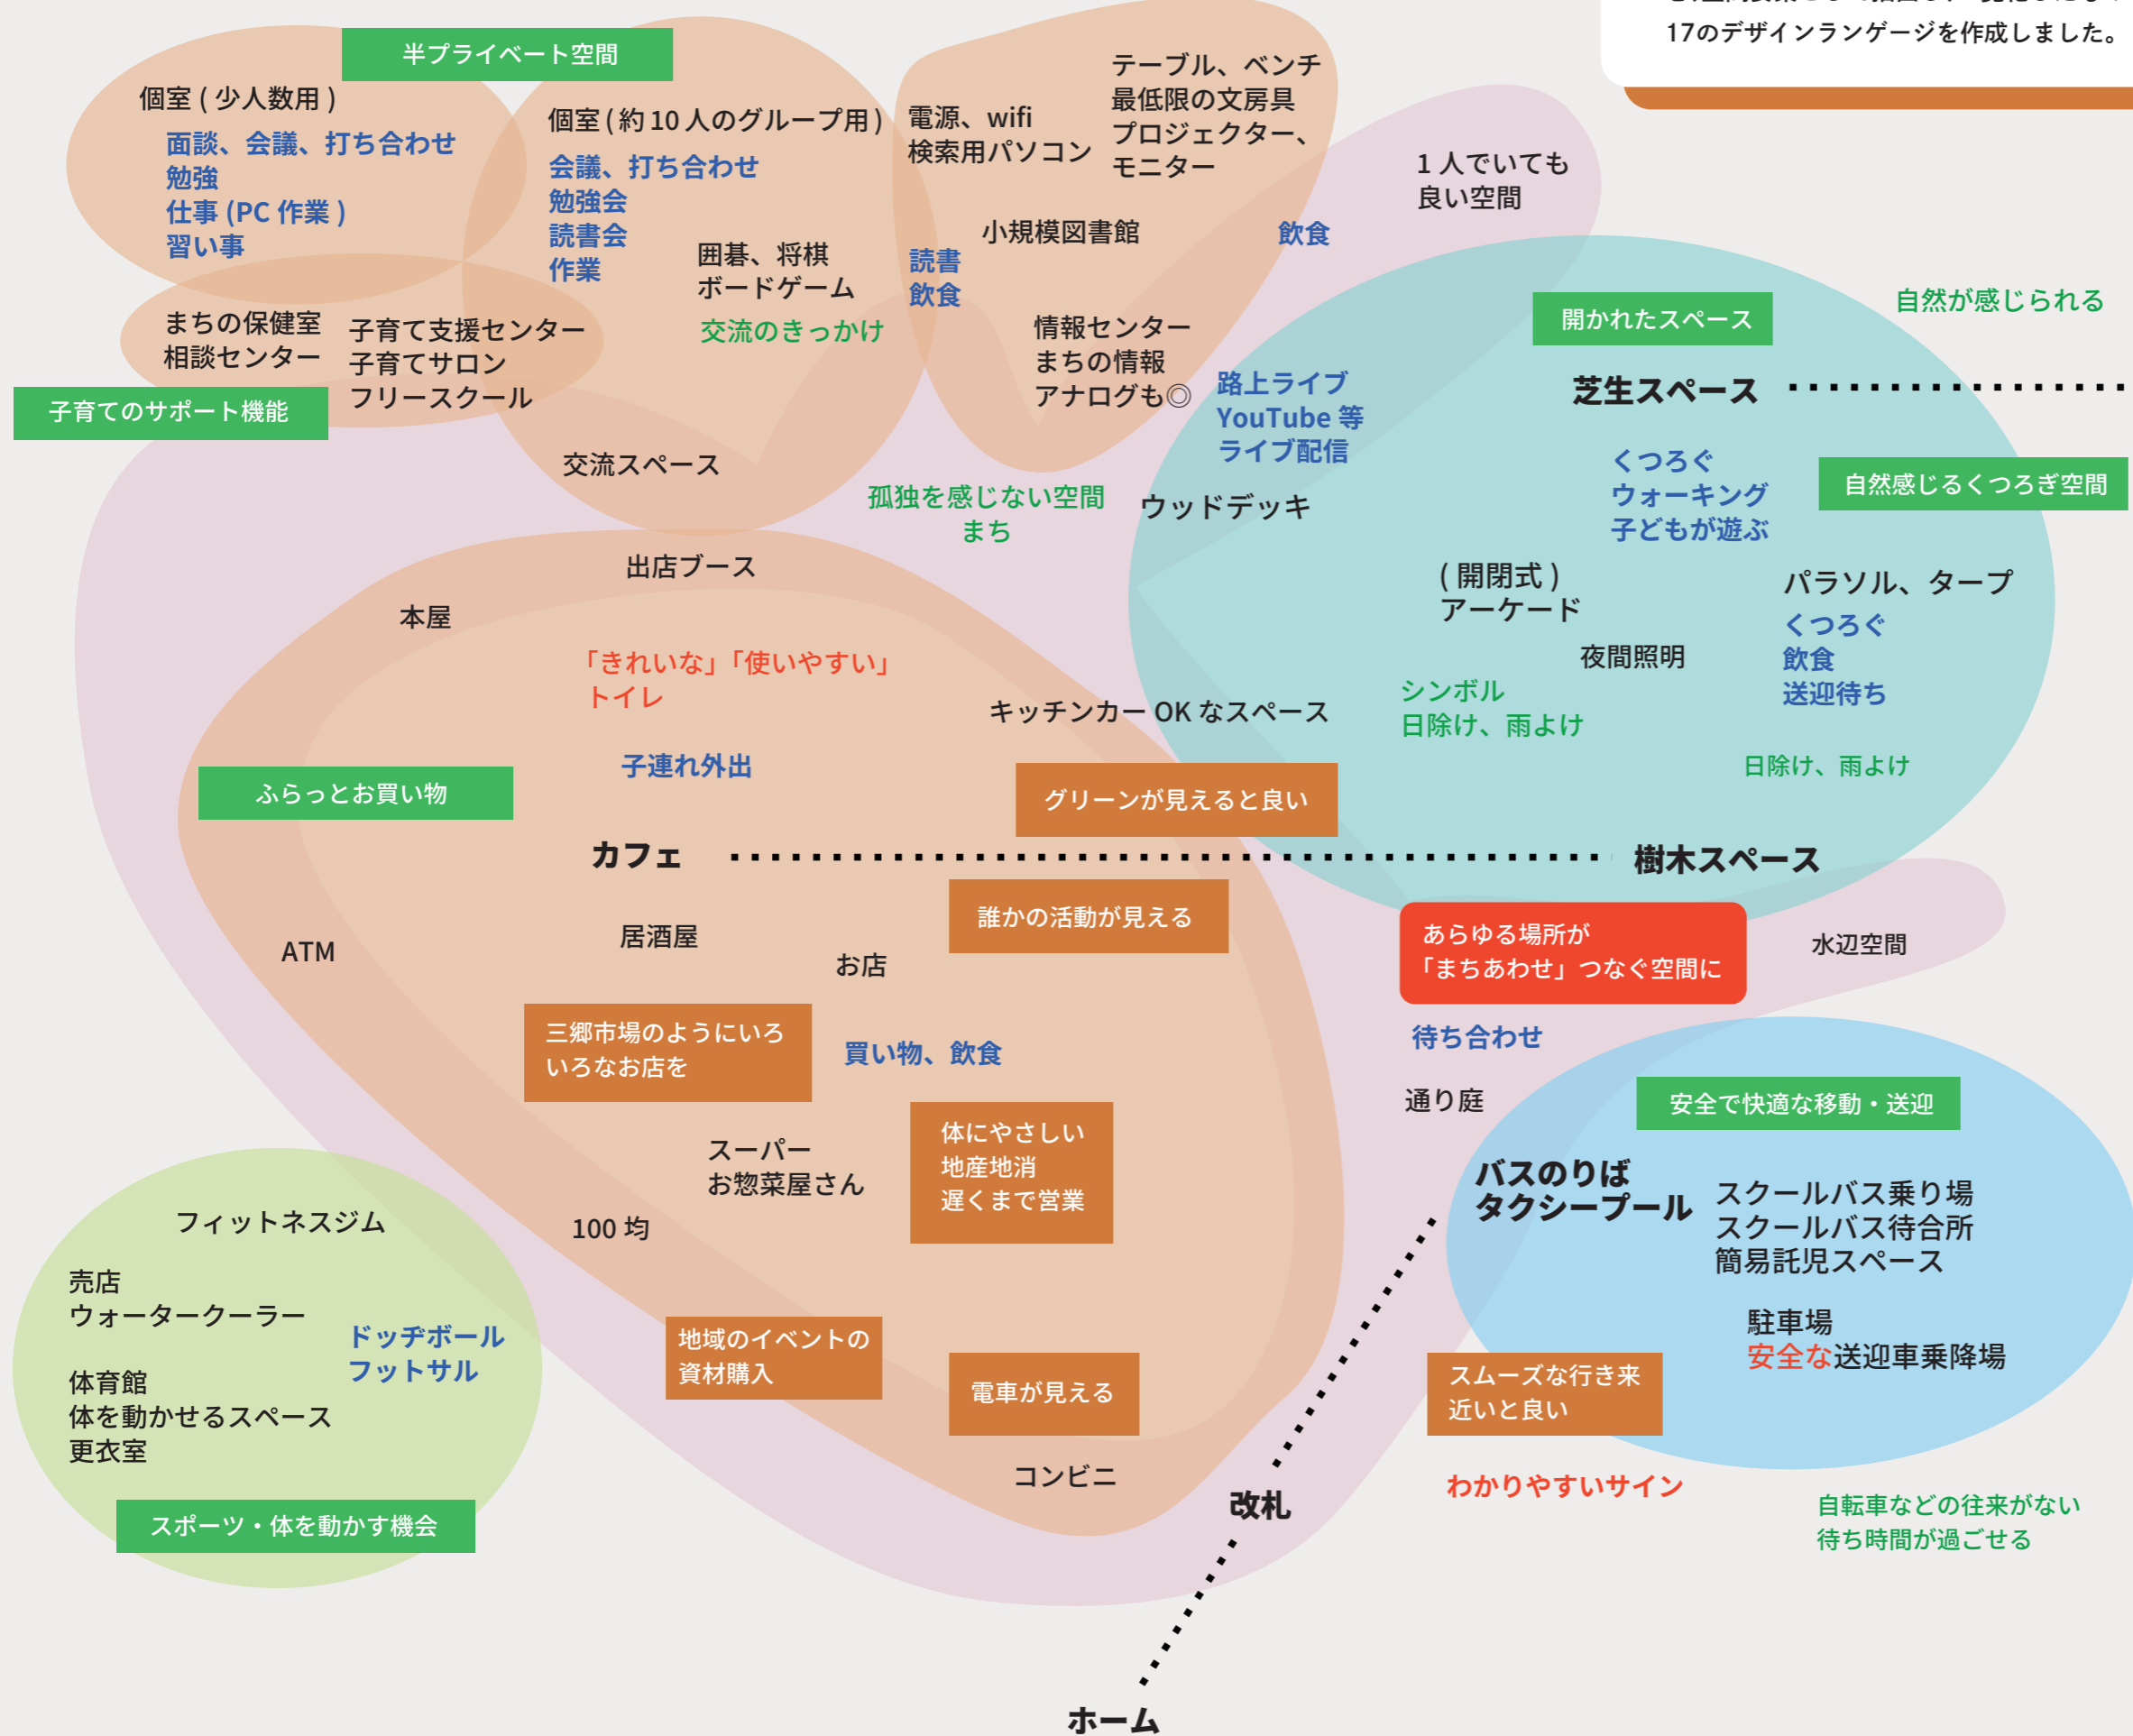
17のデザインランゲージを作成しました。

半プライベート空間

個室 ( 少人数用 )
面談、会議、打ち合わせ
勉強
仕事 (PC 作業 )
習い事

個室 ( 約 10 人のグループ用 )
会議、打ち合わせ
勉強会
読書会
作業

囲碁、将棋
ボードゲーム
交流のきっかけ

電源、wifi
検索用パソコン

テーブル、ベンチ
最低限の文房具
プロジェクター、
モニター

1 人でいても
良い空間

小規模図書館
読書
飲食
飲食

まちの保健室
相談センター
子育て支援センター
子育てサロン
フリースクール
子育てのサポート機能

情報センター
まちの情報
アナログも◎

路上ライブ
YouTube 等
ライブ配信

開かれたスペース
自然が感じられる
芝生スペース

交流スペース
孤独を感じない空間
まち
ウッドデッキ

くつろぐ
ウォーキング
子どもが遊ぶ
自然感じるくつろぎ空間

出店ブース
本屋

( 開閉式 )
アーケード
パラソル、タープ
くつろぐ
飲食
送迎待ち
夜間照明
シンボル
日除け、雨よけ

「きれいな」「使いやすい」
トイレ

キッチンカー OK なスペース

子連れ外出
ふらっとお買い物
グリーンが見えると良い
日除け、雨よけ

カフェ
樹木スペース

誰かの活動が見える
あらゆる場所が
「まちあわせ」つなぐ空間に
水辺空間

ATM
居酒屋
お店

三郷市場のようにいろいろなお店を
買い物、飲食
待ち合わせ
通り庭
安全で快適な移動・送迎

スーパー
お惣菜屋さん
体にやさしい
地産地消
遅くまで営業

バスのりば
タクシープール
スクールバス乗り場
スクールバス待合所
簡易託児スペース

フィットネスジム
100 均
売店
ウォータークーラー
ドッヂボール
フットサル
体育館
体を動かせるスペース
更衣室

地域のイベントの資材購入
電車が見える
スムーズな行き来
近いと良い
駐車場
安全な送迎車乗降場

コンビニ
改札
わかりやすいサイン
自転車などの往来がない
待ち時間が過ごせる

スポーツ・体を動かす機会

ホーム